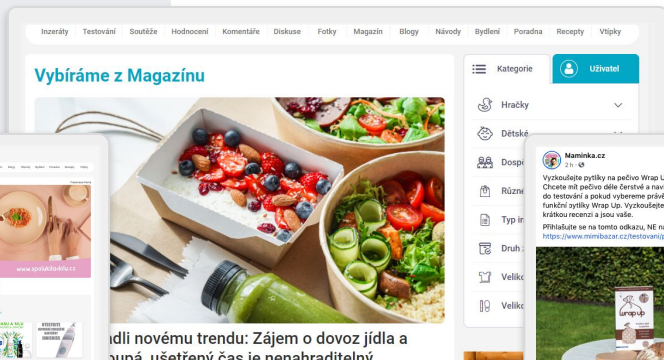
Inzeráty Testování Soutěže Hodnocení Komentáře Diskuse Fotky Magazín Blogy Návody Bydlení Poradna Recepty Vtipky

Vybíráme z Magazínu

Kategorie

Uživatel

Hračky

Dětské

Dosp

Různ

Typ i

Druh

Veliko

Veliko

ndli novému trendu: Zájem o dovoz jídla a

upná, ušetřený čas je nenahraditelný

www.spolecnakniha.cz

Naminka.cz

2 h ·

Vyzkoušejte sytilky na pečivo Wrap U Chcete mít pečivo déle čerstvé a nav do testování a pokud vybereme práv funkční sytilky Wrap Up. Vyzkoušejt krátkou recenzi a jsou vaše.

Přihlašujte se na tomto odkazu, NE na https://www.mimibazar.cz/testovani/

wrap up